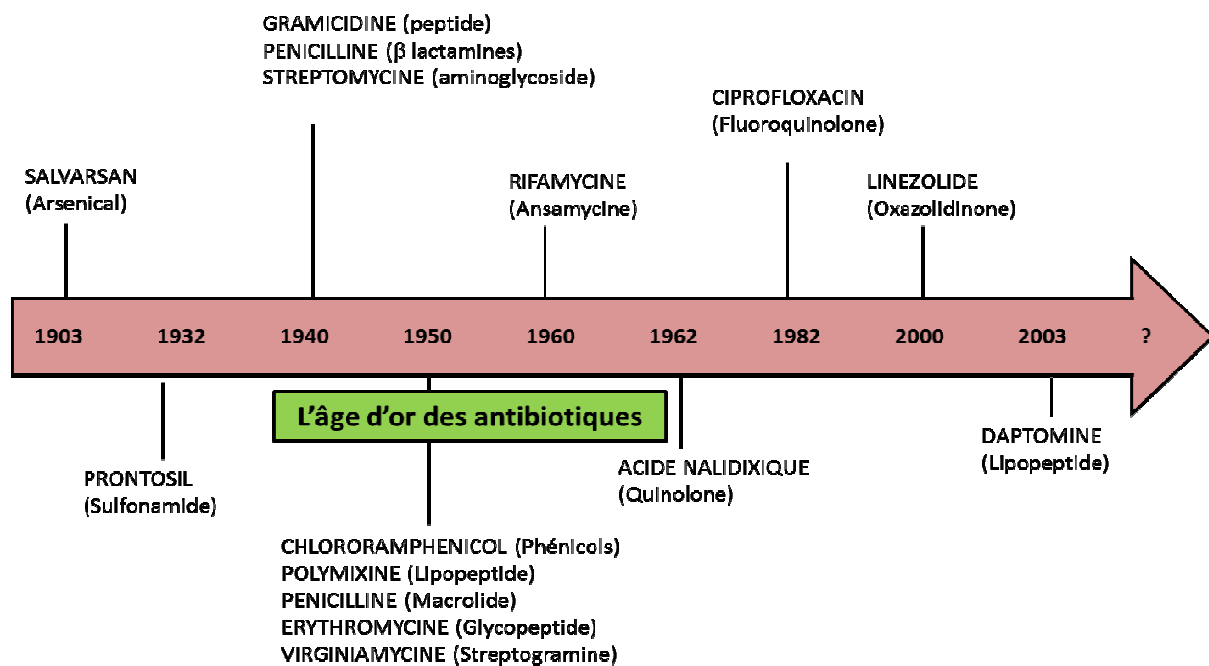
GRAMICIDINE (peptide)
PENICILLINE (β lactamines)
STREPTOMYCINE (aminoglycoside)

CIPROFLOXACIN (Fluoroquinolone)

SALVARSAN (Arsenical)

RIFAMYCINE (Ansamycine)

LINEZOLIDE (Oxezolidinone)

1903 1932 1940 1950 1960 1962 1982 2000 2003 ?

L'âge d'or des antibiotiques

PRONTOSIL (Sulfonamide)

ACIDE NALIDIXIQUE (Quinolone)

DAPTOMINE (Lipopeptide)

CHLORORAMPHENICOL (Phénicols)
POLYMIXINE (Lipopeptide)
PENICILLINE (Macrolide)
ERYTHROMYCINE (Glycopeptide)
VIRGINIAMYCINE (Streptogramine)